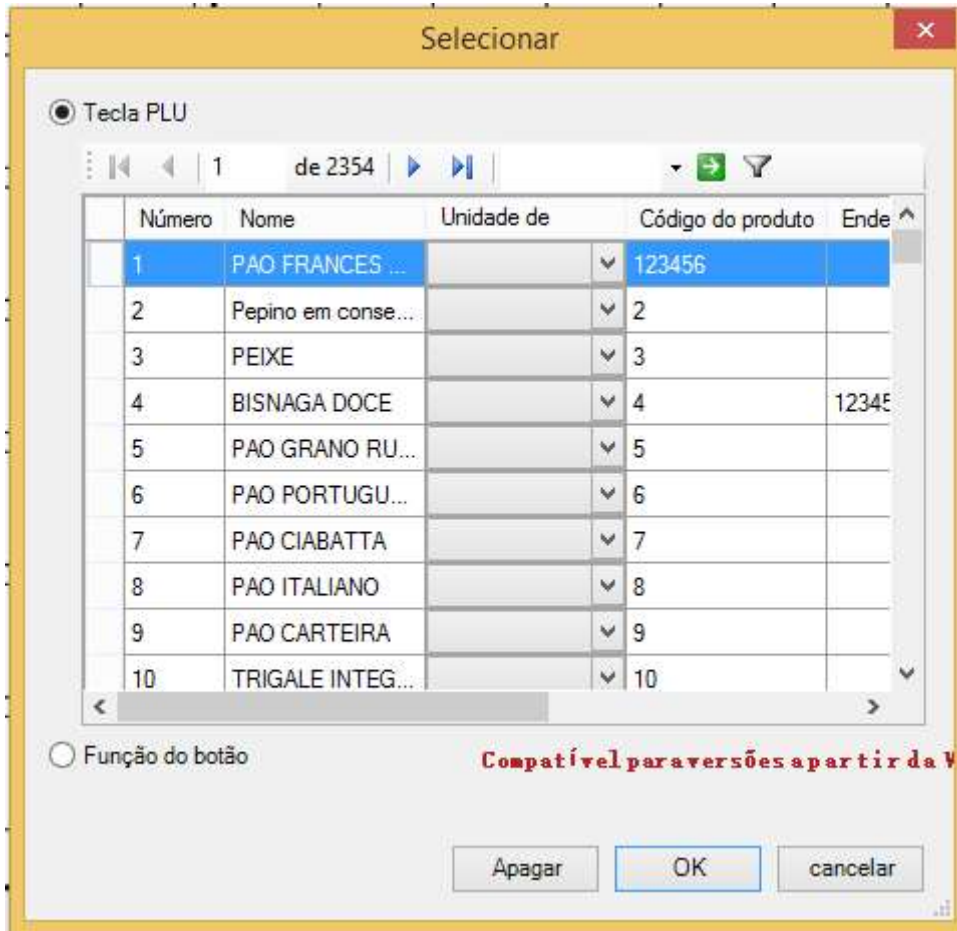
Selecionar

Tecla PLU

1 de 2354

| Número | Nome | Unidade de | Código do produto | Ende |
|---|---|---|---|---|
| 1 | PAO FRANCES ... | | 123456 | |
| 2 | Pepino em conse... | | 2 | |
| 3 | PEIXE | | 3 | |
| 4 | BISNAGA DOCE | | 4 | 12345 |
| 5 | PAO GRANO RU... | | 5 | |
| 6 | PAO PORTUGU... | | 6 | |
| 7 | PAO CIABATTA | | 7 | |
| 8 | PAO ITALIANO | | 8 | |
| 9 | PAO CARTEIRA | | 9 | |
| 10 | TRIGALE INTEG... | | 10 | |

Função do botão

Compatível paraversões apartir da V

Apagar OK cancelar